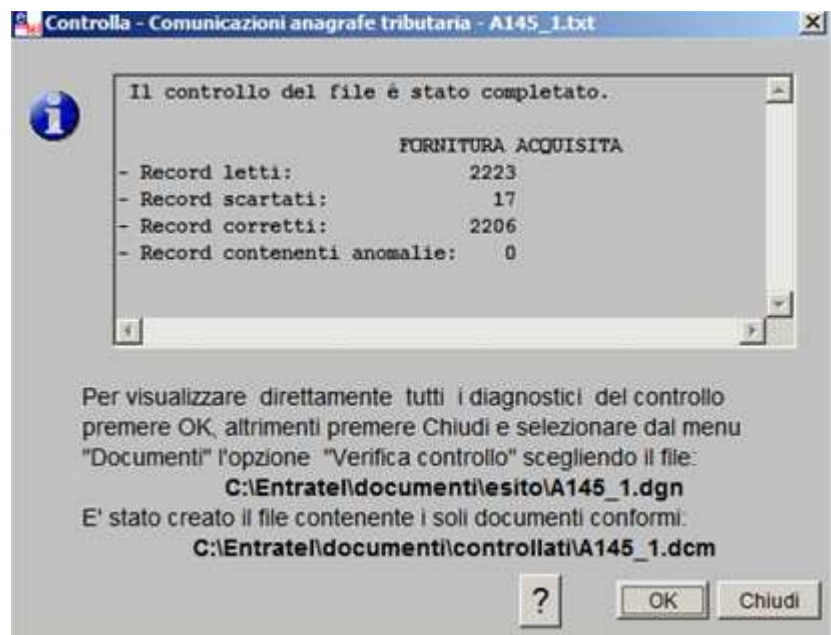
Controlla - Comunicazioni anagrafe tributaria - A145_1.txt

Il controllo del file é stato completato.

FORNITURA ACQUISITA
- Record letti: 2223
- Record scartati: 17
- Record corretti: 2206
- Record contenenti anomalie: 0

Per visualizzare direttamente tutti i diagnostici del controllo premere OK, altrimenti premere Chiudi e selezionare dal menu "Documenti" l'opzione "Verifica controllo" scegliendo il file:
C:\Entratel\documenti\esito\A145_1.dgn
E' stato creato il file contenente i soli documenti conformi:
C:\Entratel\documenti\controllati\A145_1.dcm

?
OK
Chiudi